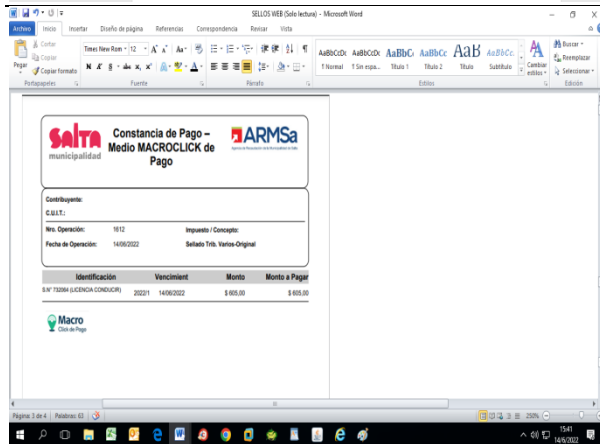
SELLOS WEB (Solo lectura) - Microsoft Word

Archivo Inicio Insertar Diseño de página Referencias Correspondencia Revisar Vista

Cortar
Copiar
Pegar
Copiar formato
Portapapeles
Times New Rom 12
Fuente
Párrafo
AaBbCcDc ¶ Normal
AaBbCcDc ¶ Sin espa...
AaBbC Título 1
AaBbCc Título 2
AaB Título
AaBbCc. Subtítulo
Cambiar estilos
Estilos
Buscar
Reemplazar
Seleccionar
Edición

SALTA municipalidad

Constancia de Pago – Medio MACROCLICK de Pago

ARMSa
Agencia de Recaudación de la Municipalidad de Salta

Contribuyente:
C.U.I.T.:
Nro. Operación: 1612
Impuesto / Concepto:
Fecha de Operación: 14/06/2022
Sellado Trib. Varios-Original

| Identificación | Vencimient | Monto | Monto a Pagar |
|---|---|---|---|
| S.N° 732084 (LICENCIA CONDUCIR) 2022/1 | 14/06/2022 | $ 605,00 | $ 605,00 |

Macro
Click de Pago

Página: 3 de 4 Palabras: 63
250%
15:41
14/6/2022